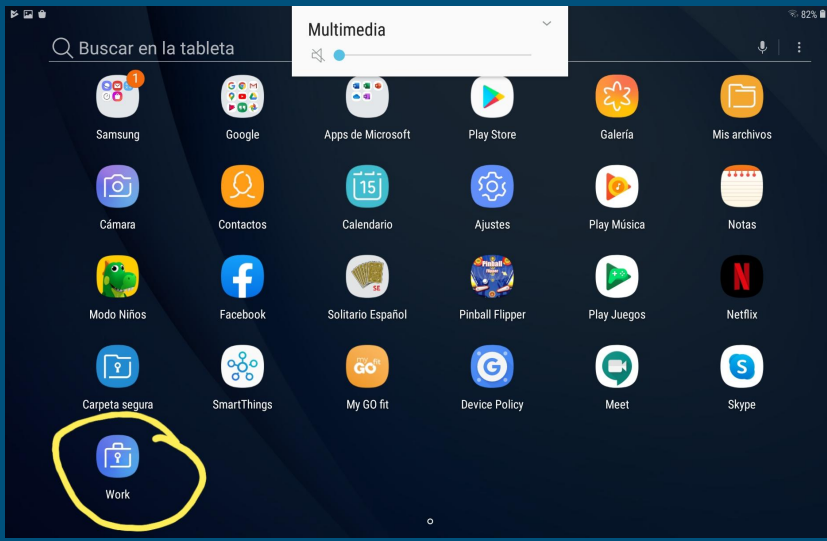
82%

Multimedia

Buscar en la tableta

1
Samsung

Google

Apps de Microsoft

Play Store

Galería

Mis archivos

Cámara

Contactos

15
Calendario

Ajustes

Play Música

Notas

Modo Niños

Facebook

SE
Solitario Español

Pinball
Pinball Flipper

Play Juegos

Netflix

Carpeta segura

SmartThings

GO
My GO fit

Device Policy

Meet

Skype

Work